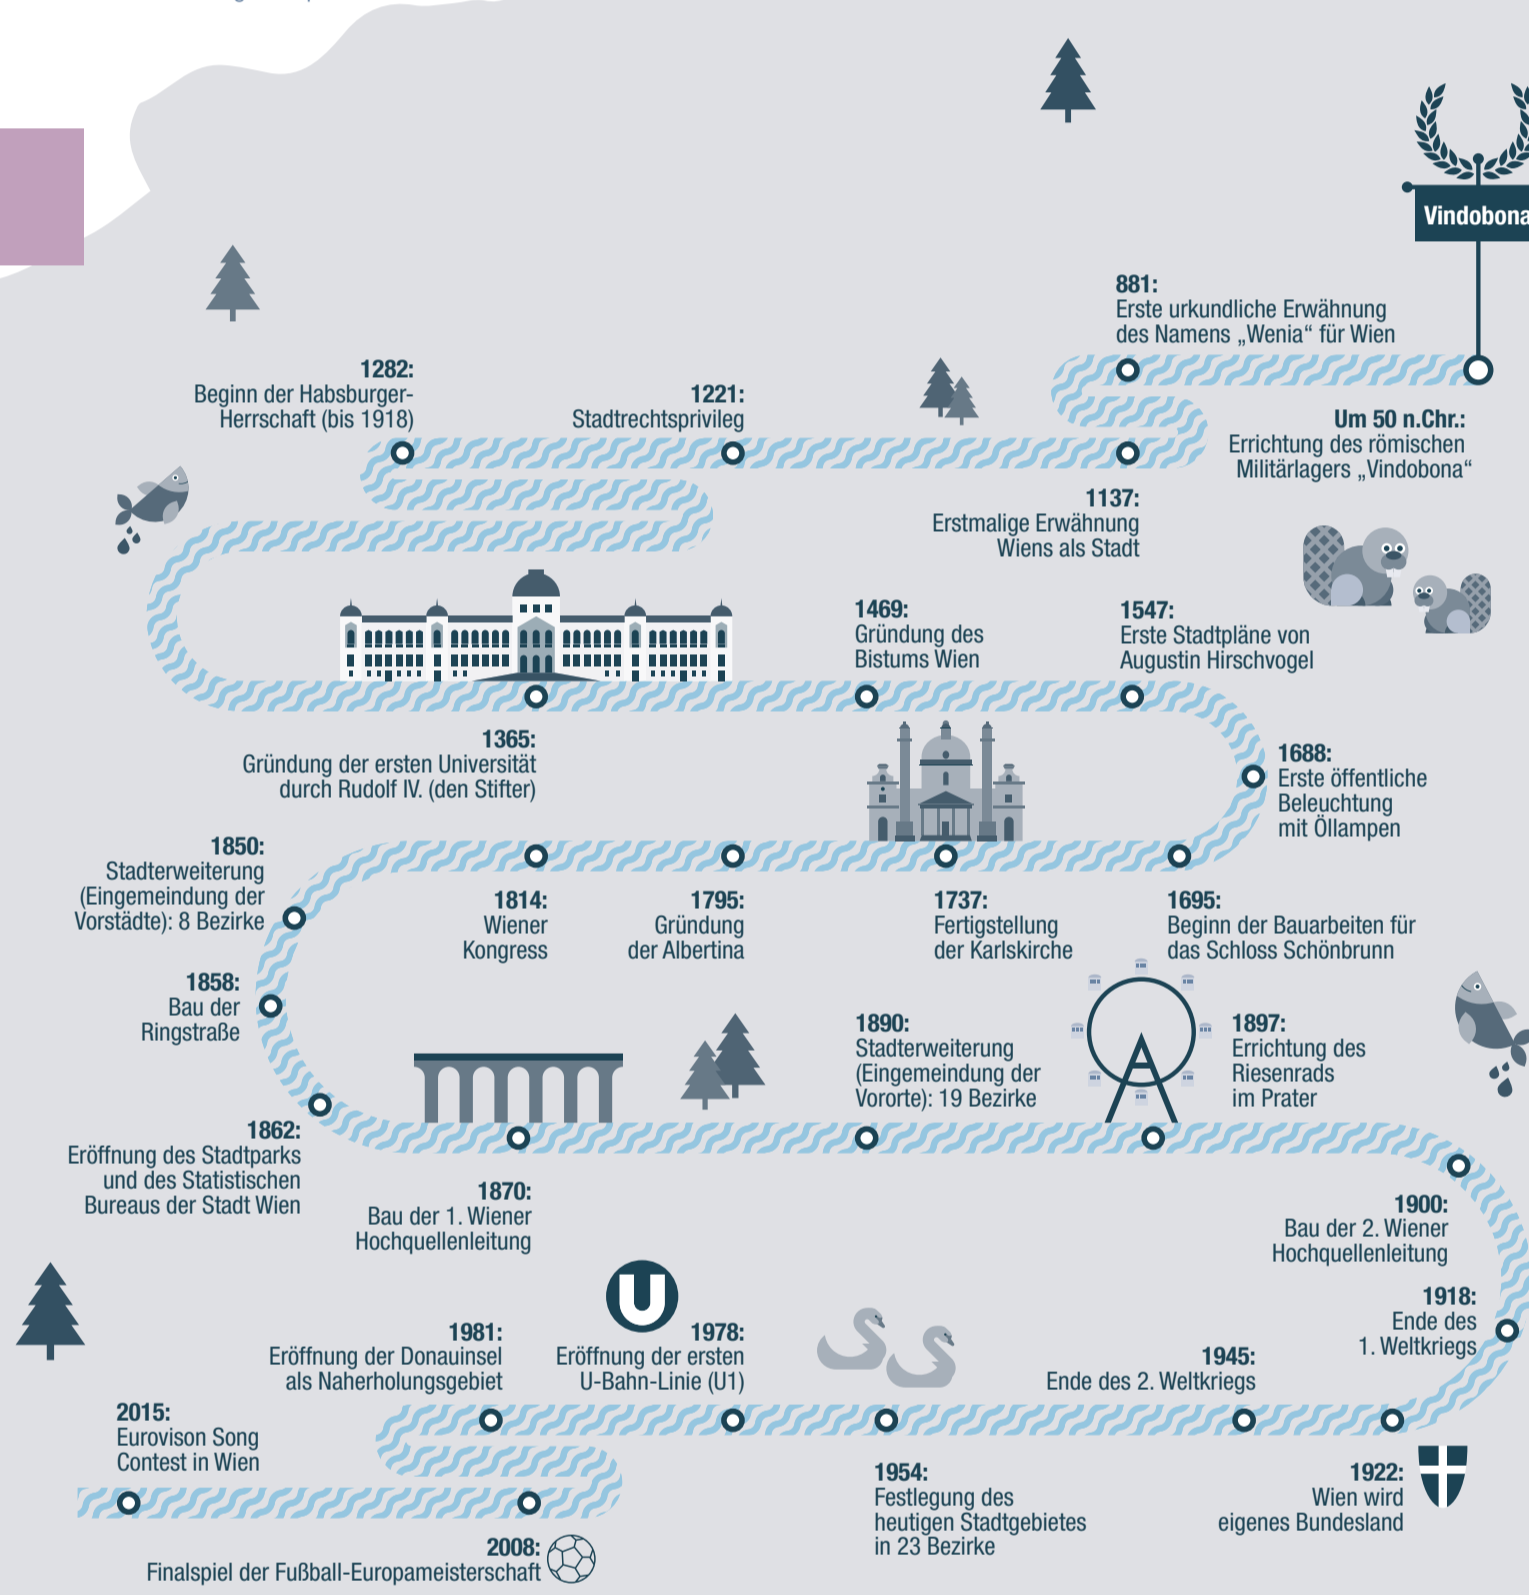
Vindobona

881:
Erste urkundliche Erwähnung des Namens „Wenia“ für Wien

Um 50 n.Chr.:
Errichtung des römischen Militärlagers „Vindobona“

1137:
Erstmalige Erwähnung Wiens als Stadt

1221:
Stadtrechtsprivileg

1282:
Beginn der Habsburger-Herrschaft (bis 1918)

1365:
Gründung der ersten Universität durch Rudolf IV. (den Stifter)

1469:
Gründung des Bistums Wien

1547:
Erste Stadtpläne von Augustin Hirschvogel

1688:
Erste öffentliche Beleuchtung mit Öllampen

1695:
Beginn der Bauarbeiten für das Schloss Schönbrunn

1737:
Fertigstellung der Karlskirche

1795:
Gründung der Albertina

1814:
Wiener Kongress

1850:
Stadterweiterung (Eingemeindung der Vorstädte): 8 Bezirke

1858:
Bau der Ringstraße

1862:
Eröffnung des Stadtparks und des Statistischen Bureaus der Stadt Wien

1870:
Bau der 1. Wiener Hochquellenleitung

1890:
Stadterweiterung (Eingemeindung der Vororte): 19 Bezirke

1897:
Errichtung des Riesenrads im Prater

1900:
Bau der 2. Wiener Hochquellenleitung

1918:
Ende des 1. Weltkriegs

1922:
Wien wird eigenes Bundesland

1945:
Ende des 2. Weltkriegs

1954:
Festlegung des heutigen Stadtgebietes in 23 Bezirke

1978:
Eröffnung der ersten U-Bahn-Linie (U1)

U

1981:
Eröffnung der Donauinsel als Naherholungsgebiet

2008:
Finalspiel der Fußball-Europameisterschaft

2015:
Eurovison Song Contest in Wien